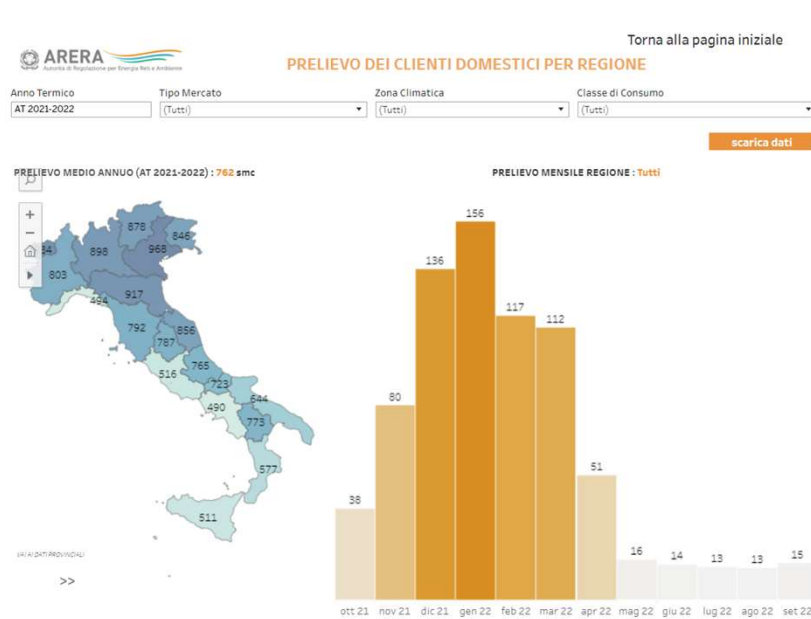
ARERA
Autorità di Regolazione per Energia Reti e Ambiente

Torna alla pagina iniziale

PRELIEVO DEI CLIENTI DOMESTICI PER REGIONE

Anno Termico
AT 2021-2022

Tipo Mercato
(Tutti)

Zona Climatica
(Tutti)

Classe di Consumo
(Tutti)

scarica dati

PRELIEVO MEDIO ANNUO (AT 2021-2022) : 762 smc

PRELIEVO MENSILE REGIONE : Tutti

878
846
898
968
34
803
917
494
792
856
787
765
516
723
544
490
773
577
511

VAI AI DATI PROVINCIALI
>>

38
80
136
156
117
112
51
16
14
13
13
15

ott 21 nov 21 dic 21 gen 22 feb 22 mar 22 apr 22 mag 22 giu 22 lug 22 ago 22 set 22